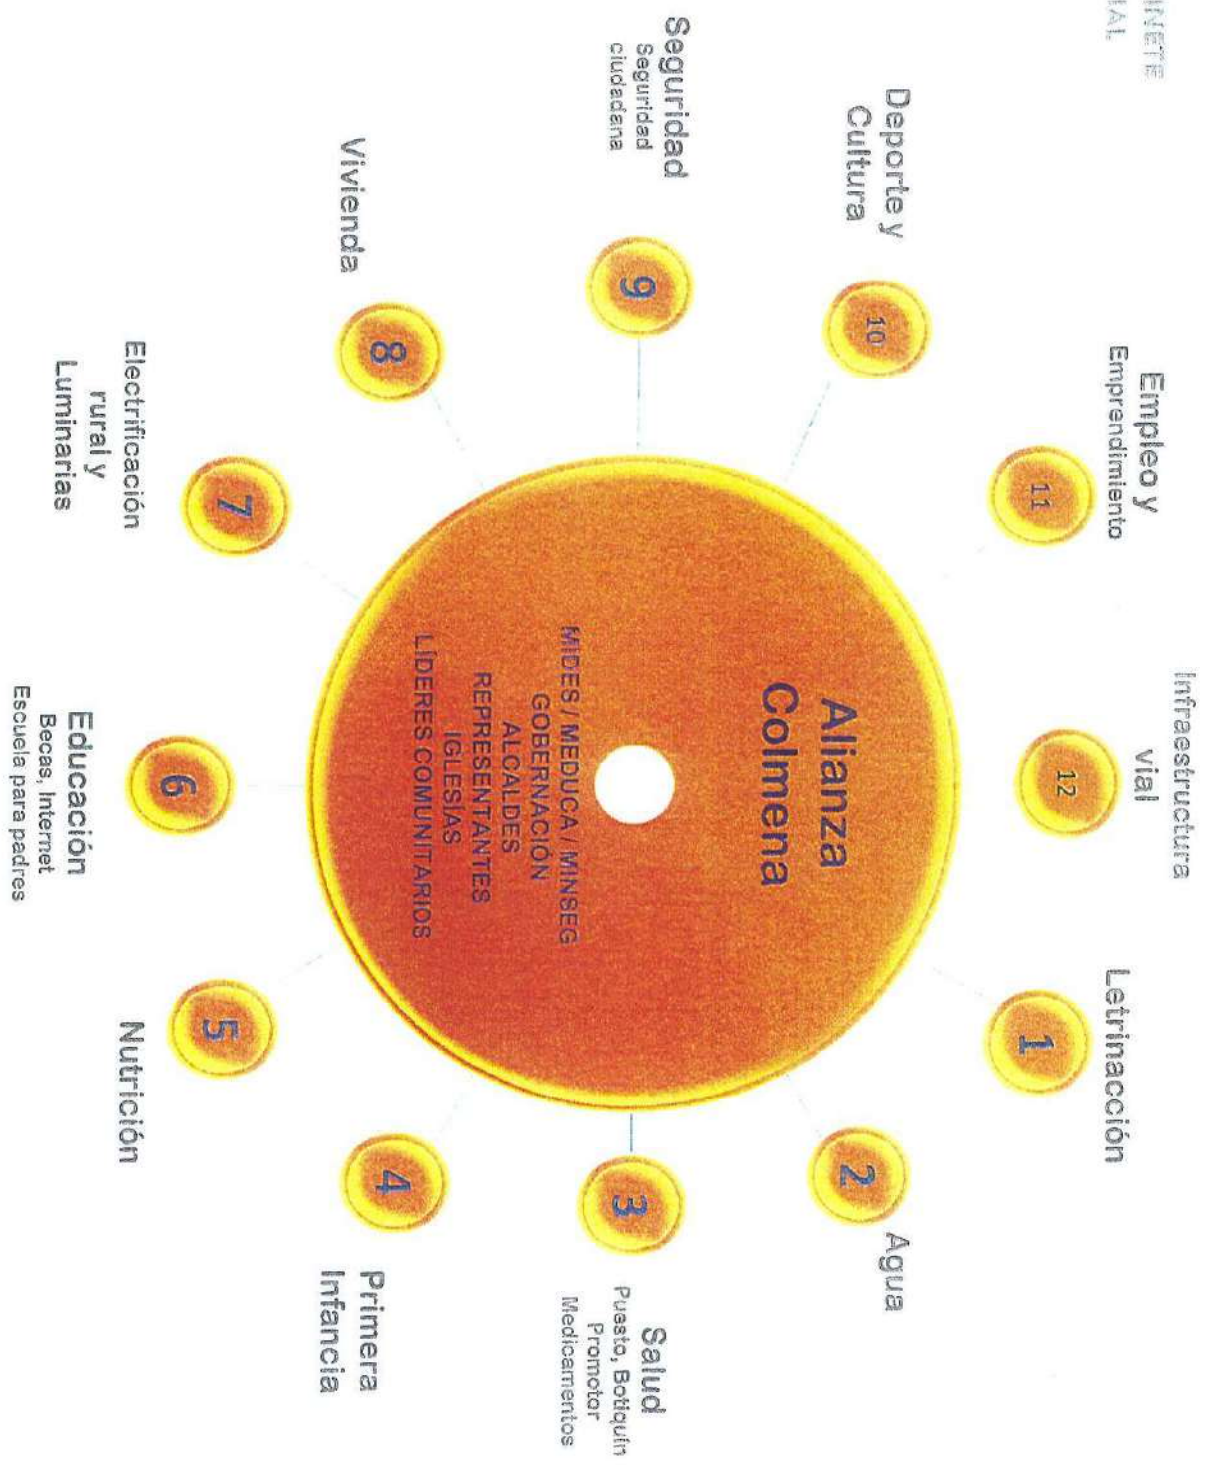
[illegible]NETE
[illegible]IAL

Alianza Colmena

MIDES / MEDUCA / MINSEG
GOBERNACIÓN
ALCALDES
REPRESENTANTES
IGLESIAS
LÍDERES COMUNITARIOS

1
Letrinacción

2
Agua

3
Salud
Puesto, Botiquín
Promotor
Medicamentos

4
Primera Infancia

5
Nutrición

6
Educación
Becas, Internet
Escuela para padres

7
Electrificación rural y Luminarias

8
Vivienda

9
Seguridad
Seguridad ciudadana

10
Deporte y Cultura

11
Empleo y
Emprendimiento

12
Infraestructura vial